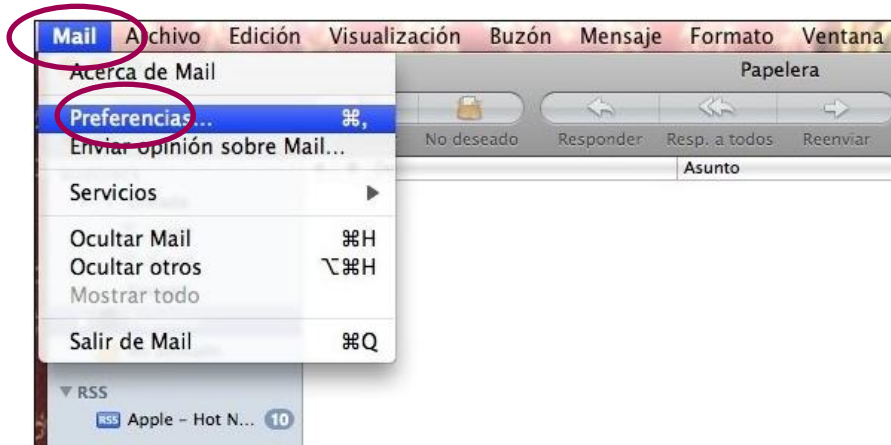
Mail Archivo Edición Visualización Buzón Mensaje Formato Ventana

Acerca de Mail

Preferencias... ⌘,
Enviar opinión sobre Mail...

Servicios ▶

Ocultar Mail ⌘H
Ocultar otros ⌥⌘H
Mostrar todo

Salir de Mail ⌘Q

Papelera

No deseado Responder Resp. a todos Reenviar

Asunto

▼ RSS
RSS Apple - Hot N... 10